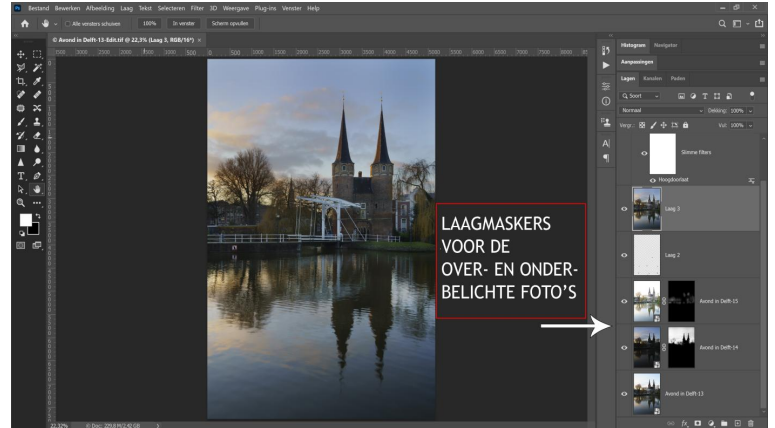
Bestand Bewerken Afbeelding Laag Tekst Selecteren Filter 3D Weergave Plug-ins Venster Help

Alle vensters schuiven 100% In vensters Scherm opvullen

Avond in Delft-13-Edit.tif @ 22,3% (Laag 3, RGB/16*)

Histogram Navigator

Aanpassingen

Lagen Kanalen Paden

Soort

Normaal Dekking: 100%

Vergr.: Vul: 100%

Slimme filters

Hoogdoorlaat

Laag 3

Laag 2

Avond in Delft-15

Avond in Delft-14

Avond in Delft-13

LAAGMASKERS VOOR DE OVER- EN ONDERBELICHTE FOTO'S

22,32% Doc: 229,0 M/2,42 GB